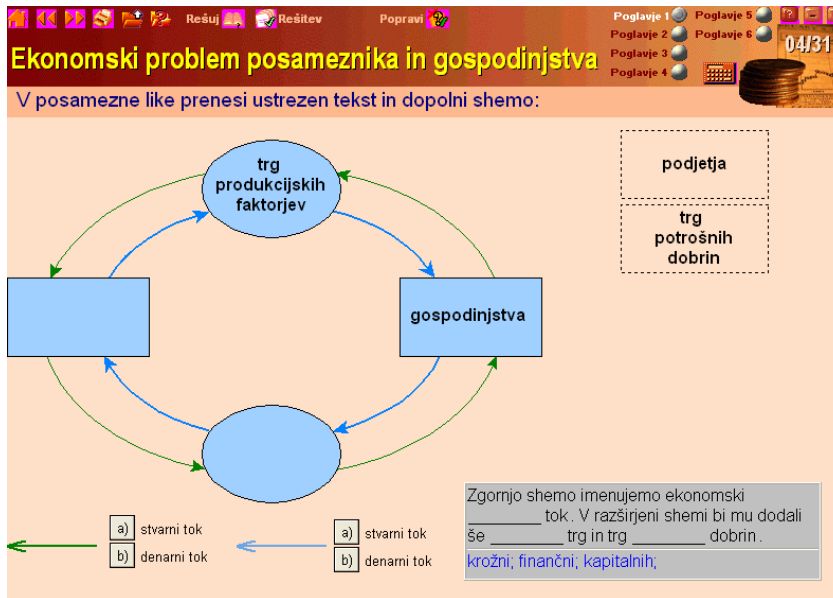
Rešuj Rešitev Popravi

Poglavje 1 Poglavje 5
Poglavje 2 Poglavje 6
Poglavje 3
Poglavje 4

04/31

Ekonomski problem posameznika in gospodinjstva

V posamezne like prenesi ustrezen tekst in dopolni shemo:

trg produkcijskih faktorjev

gospodinjstva

podjetja

trg potrošnih dobrin

a) stvarni tok
b) denarni tok

a) stvarni tok
b) denarni tok

Zgornjo shemo imenujemo ekonomski ________ tok. V razširjeni shemi bi mu dodali še ________ trg in trg ________ dobrin.

krožni; finančni; kapitalnih;